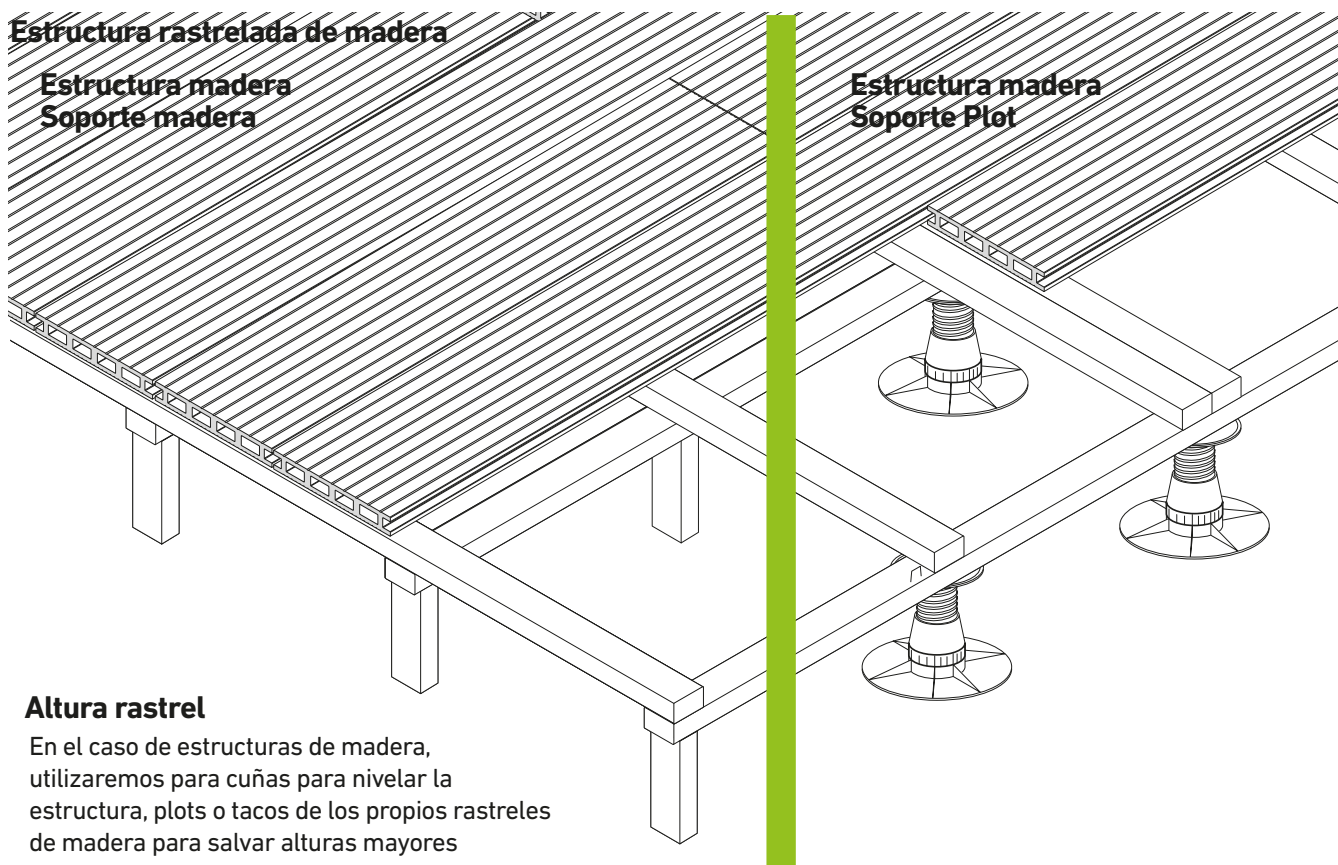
Estructura rastrelada de madera

Estructura madera
Soporte madera

Estructura madera
Soporte Plot

Altura rastrel

En el caso de estructuras de madera, utilizaremos para cuñas para nivelar la estructura, plots o tacos de los propios rastreles de madera para salvar alturas mayores